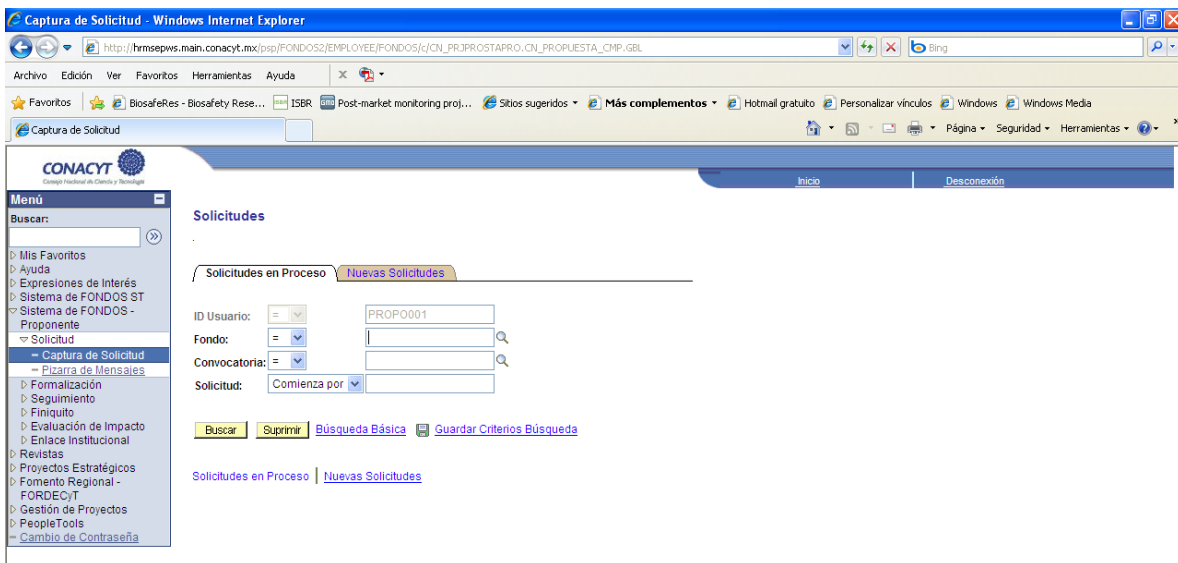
Captura de Solicitud - Windows Internet Explorer

http://hrmsepws.main.conacyt.mx/psp/FONDOS2/EMPLOYEE/FONDOS/c/CN_PRJPROSTAPRO.CN_PROPUESTA_CMP.GBL

Bing

Archivo Edición Ver Favoritos Herramientas Ayuda

Favoritos | BiosafeRes - Biosafety Rese... | ISBR | Post-market monitoring proj... | Sitios sugeridos | Más complementos | Hotmail gratuito | Personalizar vínculos | Windows | Windows Media

Captura de Solicitud

Página Seguridad Herramientas

CONACYT
Consejo Nacional de Ciencia y Tecnología

Inicio | Desconexión

Menú
Buscar:
Mis Favoritos
Ayuda
Expresiones de Interés
Sistema de FONDOS ST
Sistema de FONDOS - Proponente
Solicitud
– Captura de Solicitud
– Pizarra de Mensajes
Formalización
Seguimiento
Finiquito
Evaluación de Impacto
Enlace Institucional
Revistas
Proyectos Estratégicos
Fomento Regional - FORDECyT
Gestión de Proyectos
PeopleTools
– Cambio de Contraseña

Solicitudes

Solicitudes en Proceso | Nuevas Solicitudes

ID Usuario: = PROPO001
Fondo: =
Convocatoria: =
Solicitud: Comienza por

Buscar | Suprimir | Búsqueda Básica | Guardar Criterios Búsqueda

Solicitudes en Proceso | Nuevas Solicitudes